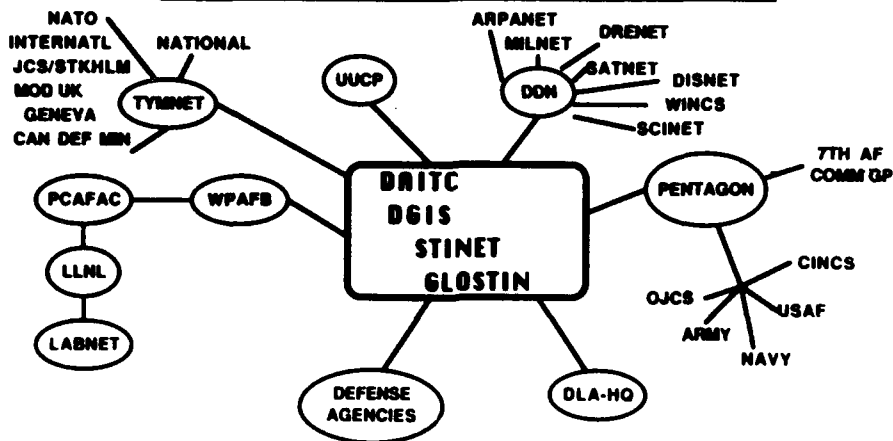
NATO
INTERNATL
JCS/STKHLM
MOD UK
GENEVA
CAN DEF MIN
NATIONAL
TYMNET
UUCP
ARPANET
MILNET
DRENET
SATNET
DISNET
WINCS
SCINET
DDN
DAITC
DGIS
STINET
GLOSTIN
PENTAGON
7TH AF COMM GP
PCAFAC
WPAFB
LLNL
LABNET
CINCS
OJCS
USAF
ARMY
NAVY
DEFENSE AGENCIES
DLA-HQ